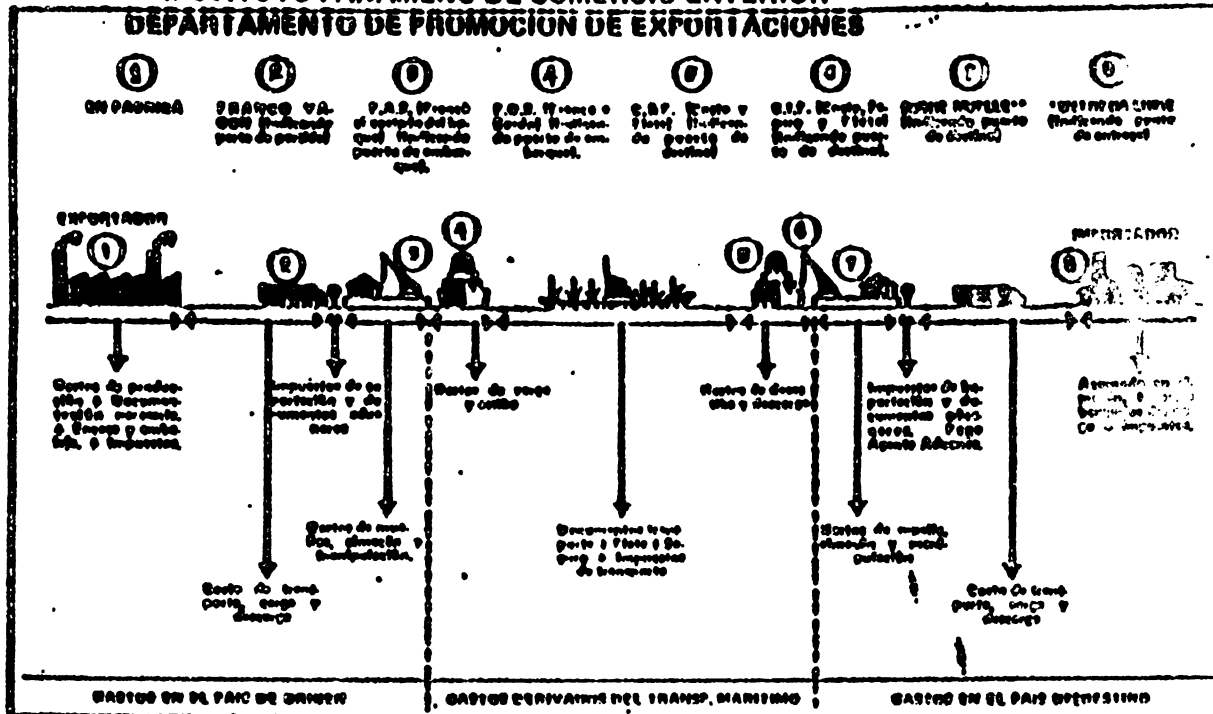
DEPARTAMENTO DE PROMOCION DE EXPORTACIONES

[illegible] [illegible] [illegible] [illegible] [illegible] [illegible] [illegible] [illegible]

EN FABRICA

FRANCO VAGON (Indicando punto de partida)

F.A.S. (Franco al costado del buque) (Indicando puerto de embarque).

F.O.B. (Franco a bordo) (Indicando puerto de embarque).

C.&F. (Costo y Flete) (Indicando puerto de destino)

C.I.F. (Costo, Seguro y Flete) (Indicando puerto de destino).

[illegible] (Indicando puerto de destino)

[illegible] (Indicando puerto de arribo)

EXPORTADOR

1 2 3 4 5 6 7 8

IMPORTADOR

Gastos de producción, Documentación necesaria, Envase y embalaje, Impuestos.

Impuestos de exportación y documentos aduaneros

Gastos de carga y estiba

Gastos de descarga y desestiba

Impuestos de importación y documentos aduaneros. Pago Agente Aduanal.

Agregado en el precio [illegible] con impuestos.

Gastos de muellaje, almacenaje y manipulación.

Documentos transporte, Flete y Seguro, Impuestos de transporte

Gastos de muellaje, almacenaje y manipulación.

Gastos de transporte, carga y descarga

Gastos de transporte, carga y descarga

GASTOS EN EL PAIS DE ORIGEN

GASTOS DERIVADOS DEL TRANSP. MARITIMO

GASTOS EN EL PAIS DE DESTINO